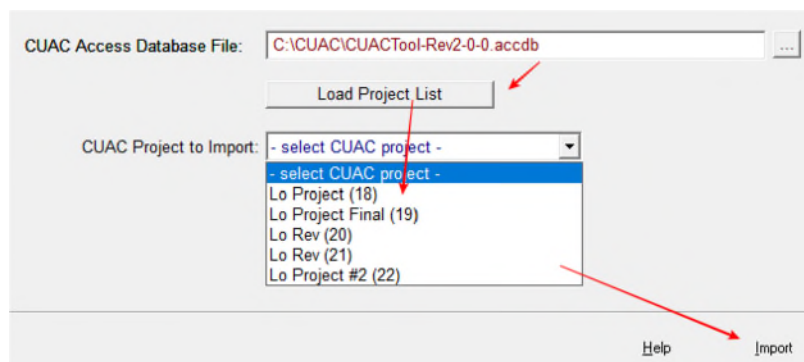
CUAC Access Database File: C:\CUAC\CUACTool-Rev2-0-0.accdb ...

Load Project List

CUAC Project to Import: - select CUAC project -

- select CUAC project -
Lo Project (18)
Lo Project Final (19)
Lo Rev (20)
Lo Rev (21)
Lo Project #2 (22)

Help Import